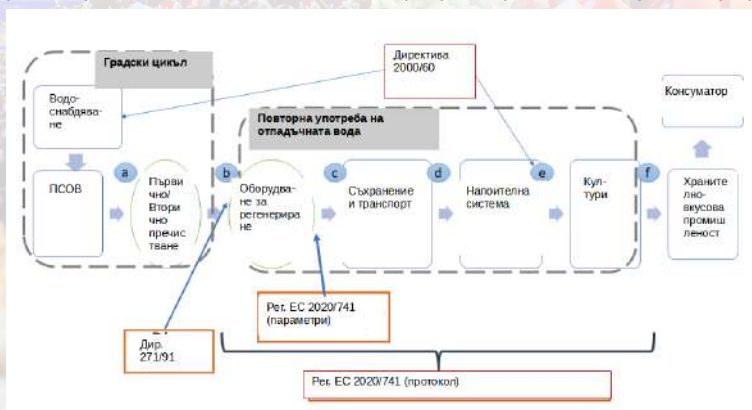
Градски цикъл

Директива 2000/60

Консуматор

Водоснабдяване

Повторна употреба на отпадъчната вода

a

b

c

d

e

f

ПСОВ

Първични/Вторични пречистване

Оборудване за регенериране

Съхранение и транспорт

Напоителна система

Култури

Хранително-вкусова промишленост

Рег. ЕС 2020/741 (параметри)

Дир. 271/91

Рег. ЕС 2020/741 (протокол)